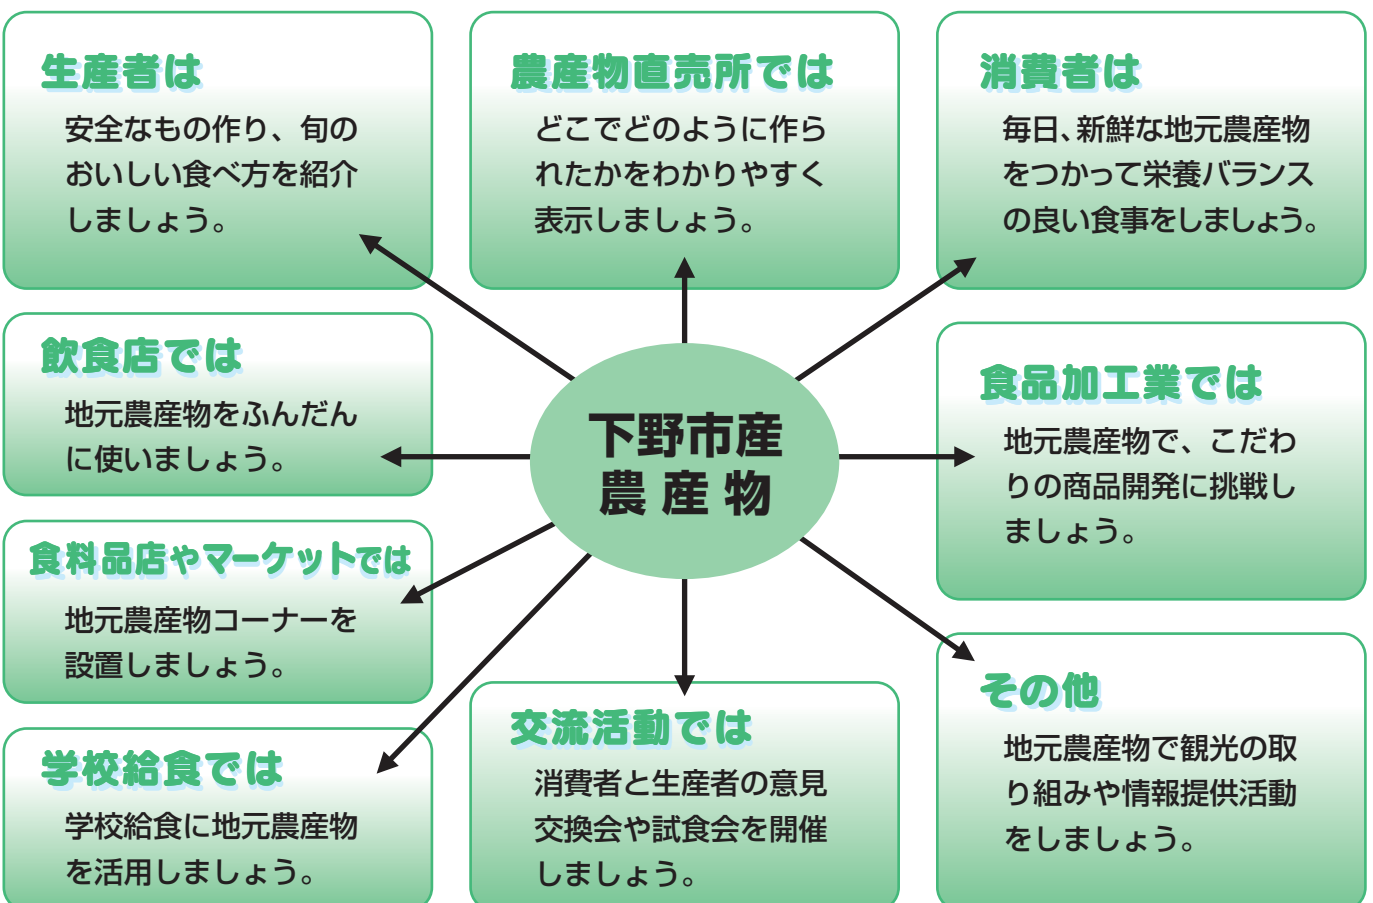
生産者は
安全なもの作り、旬のおいしい食べ方を紹介しましょう。

農産物直売所では
どこでどのように作られたかをわかりやすく表示しましょう。

消費者は
毎日、新鮮な地元農産物をつかって栄養バランスの良い食事をしましょう。

飲食店では
地元農産物をふんだんに使いましょう。

下野市産
農産物

食品加工業では
地元農産物で、こだわりの商品開発に挑戦しましょう。

食料品店やマーケットでは
地元農産物コーナーを設置しましょう。

その他
地元農産物で観光の取り組みや情報提供活動をしましょう。

学校給食では
学校給食に地元農産物を活用しましょう。

交流活動では
消費者と生産者の意見交換会や試食会を開催しましょう。